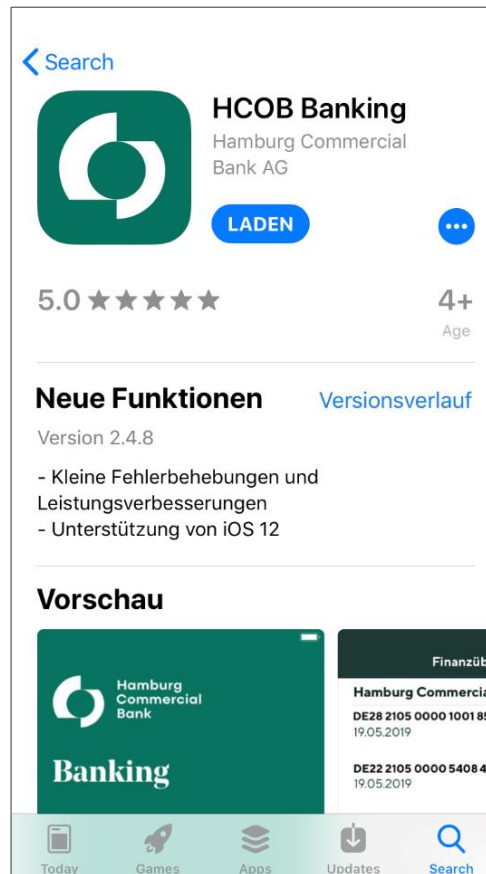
< Search

HCOB Banking
Hamburg Commercial Bank AG

LADEN

5.0 ★★★★★

4+
Age

Neue Funktionen

Versionsverlauf

Version 2.4.8

- Kleine Fehlerbehebungen und Leistungsverbesserungen
- Unterstützung von iOS 12

Vorschau

Hamburg Commercial Bank

Banking

Finanzüb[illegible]

Hamburg Commercia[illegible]

DE28 2105 0000 1001 8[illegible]
19.05.2019

DE22 2105 0000 5408 4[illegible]
19.05.2019

Today
Games
Apps
Updates
Search